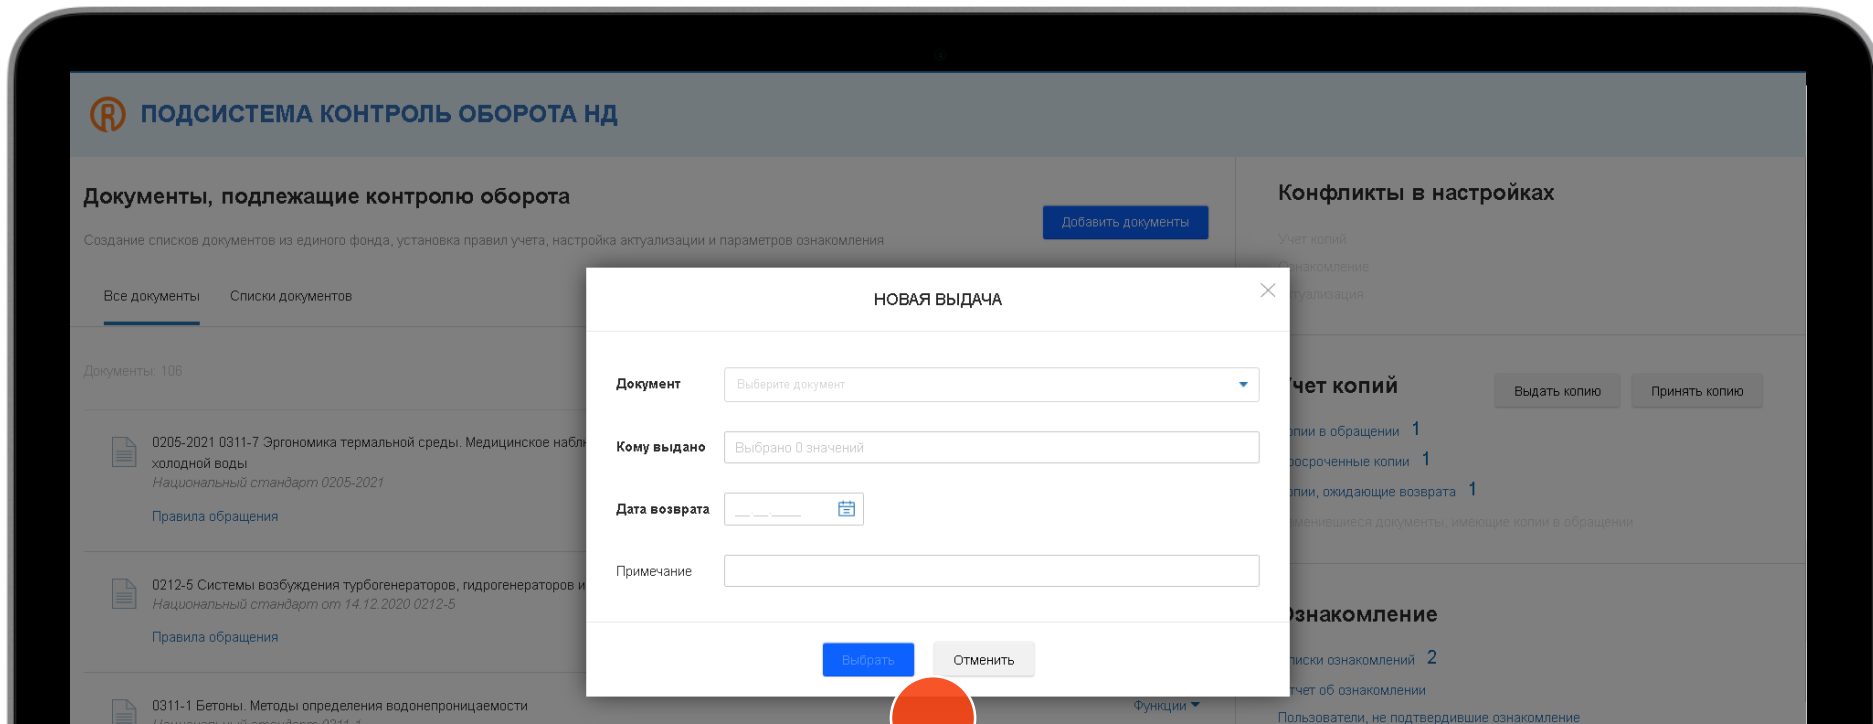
ПОДСИСТЕМА КОНТРОЛЬ ОБОРОТА НД

Документы, подлежащие контролю оборота

Добавить документы

Создание списков документов из единого фонда, установка правил учета, настройка актуализации и параметров ознакомления

Все документы Списки документов

Документы: 106

0205-2021 0311-7 Эргономика термальной среды. Медицинское набл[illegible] холодной воды
Национальный стандарт 0205-2021
Правила обращения

0212-5 Системы возбуждения турбогенераторов, гидрогенераторов и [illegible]
Национальный стандарт от 14.12.2020 0212-5
Правила обращения

0311-1 Бетоны. Методы определения водонепроницаемости
Национальный стандарт 0311-1

Функции

Конфликты в настройках

Учет копий
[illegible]знакомление
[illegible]ктуализация

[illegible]чет копий

Выдать копию Принять копию

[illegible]пии в обращении 1
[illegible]росроченные копии 1
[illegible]пии, ожидающие возврата 1
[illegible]менившиеся документы, имеющие копии в обращении

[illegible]знакомление

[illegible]иски ознакомлений 2
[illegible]чет об ознакомлении
Пользователи, не подтвердившие ознакомление

НОВАЯ ВЫДАЧА

Документ Выберите документ

Кому выдано Выбрано 0 значений

Дата возврата __ __ ____

Примечание

Выбрать Отменить